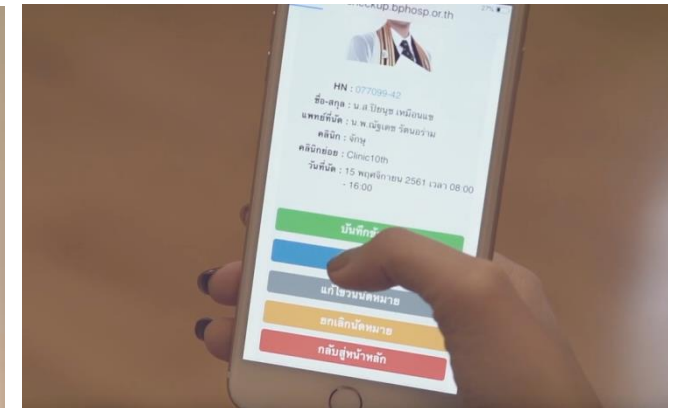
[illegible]checkup.bphosp.or.th

HN : 077099-42
ชื่อ-สกุล : น.ส.ปิยนุช เหมือนแข
แพทย์ที่นัด : น.พ.ณัฐเดช รัตนอร่าม
คลินิก : จักษุ
คลินิกย่อย : Clinic10th
วันที่นัด : 15 พฤศจิกายน 2561 เวลา 08:00 - 16:00

บันทึก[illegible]
แก้ไขวันนัดหมาย
ยกเลิกนัดหมาย
กลับสู่หน้าหลัก